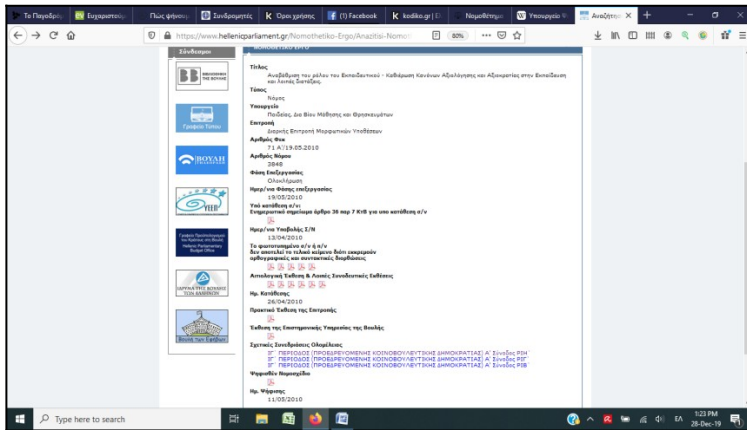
Το Παγοδρόμ | Ευχαριστού | Πώς φτιάχνω | Συνδρομητές | Όροι χρήσης | (1) Facebook | kodiko.gr | Νομοθέτημα | Υπουργείο | Αναζήτηση

https://www.hellenicparliament.gr/Nomothetiko-Ergo/Anazitisi-Nomot

80%

Σύνδεσμοι

ΒΙΒΛΙΟΘΗΚΗ ΤΗΣ ΒΟΥΛΗΣ

Γραφείο Τύπου

ΒΟΥΛΗ

Γραφείο Προϋπολογισμού του Κράτους στη Βουλή Hellenic Parliamentary Budget Office

ΙΔΡΥΜΑ ΤΗΣ ΒΟΥΛΗΣ ΤΩΝ ΕΛΛΗΝΩΝ

Βουλή των Εφήβων

Τίτλος
Αναβάθμιση του ρόλου του Εκπαιδευτικού - Καθιέρωση Κανόνων Αξιολόγησης και Αξιοκρατίας στην Εκπαίδευση και λοιπές διατάξεις.
Τύπος
Νόμος
Υπουργείο
Παιδείας, Δια Βίου Μάθησης και Θρησκευμάτων
Επιτροπή
Διαρκής Επιτροπή Μορφωτικών Υποθέσεων
Αριθμός Φεκ
71 Α'/19.05.2010
Αριθμός Νόμου
3848
Φάση Επεξεργασίας
Ολοκληρώθηκε
Ημερ/νια Φάσης επεξεργασίας
19/05/2010
Υπό κατάθεση σ/ν:
Ενημερωτικό σημείωμα άρθρο 38 παρ 7 ΚτΒ για υπο κατάθεση σ/ν
Ημερ/νια Υποβολής Σ/Ν
13/04/2010
Το φωτοτυπημένο σ/ν ή σ/ν δεν αποτελεί το τελικό κείμενο διότι εκκρεμούν ορθογραφικές και συντακτικές διορθώσεις
Αιτιολογική Έκθεση & Λοιπές Συνοδευτικές Εκθέσεις
Ημ. Κατάθεσης
26/04/2010
Πρακτικό Έκθεση της Επιτροπής
Έκθεση της Επιστημονικής Υπηρεσίας της Βουλής
Σχετικές Συνεδριάσεις Ολομέλειας
ΙΓ' ΠΕΡΙΟΔΟΣ (ΠΡΟΕΔΡΕΥΟΜΕΝΗΣ ΚΟΙΝΟΒΟΥΛΕΥΤΙΚΗΣ ΔΗΜΟΚΡΑΤΙΑΣ) Α' Σύνοδος ΡΙΗ
ΙΓ' ΠΕΡΙΟΔΟΣ (ΠΡΟΕΔΡΕΥΟΜΕΝΗΣ ΚΟΙΝΟΒΟΥΛΕΥΤΙΚΗΣ ΔΗΜΟΚΡΑΤΙΑΣ) Α' Σύνοδος ΡΙΓ
ΙΓ' ΠΕΡΙΟΔΟΣ (ΠΡΟΕΔΡΕΥΟΜΕΝΗΣ ΚΟΙΝΟΒΟΥΛΕΥΤΙΚΗΣ ΔΗΜΟΚΡΑΤΙΑΣ) Α' Σύνοδος ΡΙΒ
Ψηφισθέν Νομοσχέδιο
Ημ. Ψήφισης
11/05/2010

Type here to search
EΛ 1:23 PM 28-Dec-19